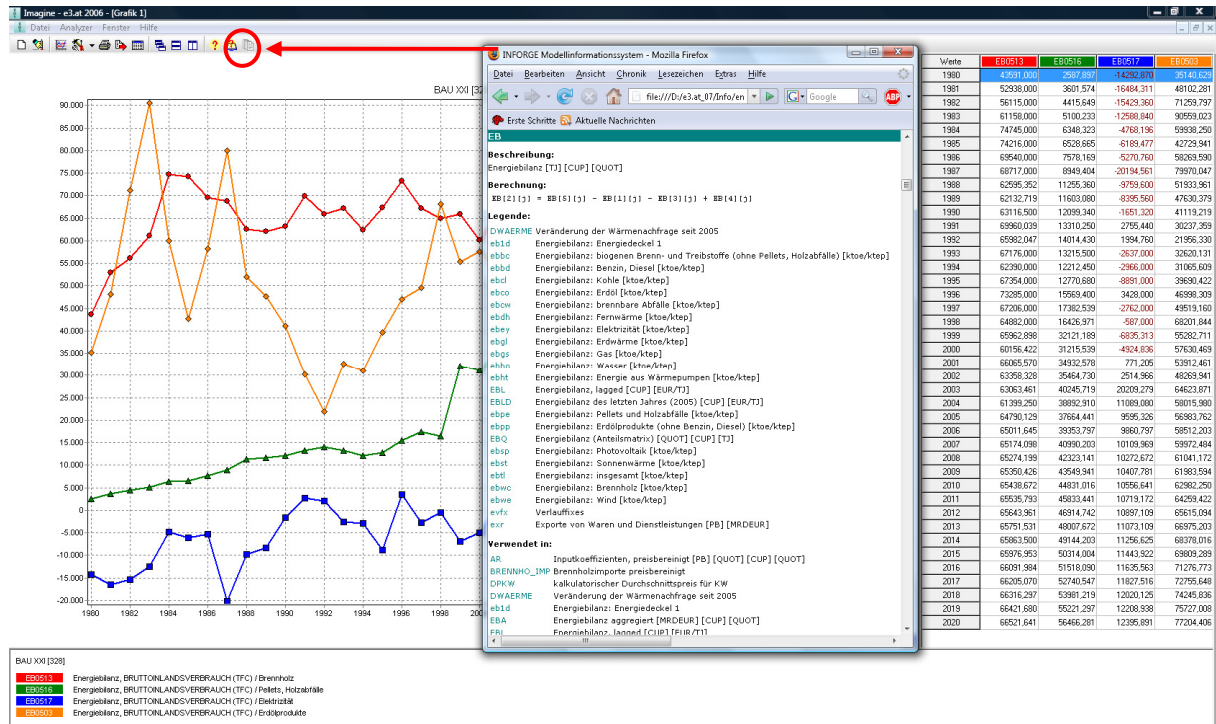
Imagine - e3.at 2006 - [Grafik 1]
Datei Analyzer Fenster Hilfe

BAU XXI [32

90.000
85.000
80.000
75.000
70.000
65.000
60.000
55.000
50.000
45.000
40.000
35.000
30.000
25.000
20.000
15.000
10.000
5.000
0
-5.000
-10.000
-15.000
-20.000
1980 1982 1984 1986 1988 1990 1992 1994 1996 1998 200

INFORGE Modellinformationssystem - Mozilla Firefox
Datei Bearbeiten Ansicht Chronik Lesezeichen Extras Hilfe
file:///D:/e3.at_07/Info/en
Google
Erste Schritte Aktuelle Nachrichten

EB

Beschreibung:
Energiebilanz [TJ] [CUP] [QUOT]

Berechnung:
EB[2][j] = EB[5][j] - EB[1][j] - EB[3][j] + EB[4][j]

Legende:
DWAERME Veränderung der Wärmenachfrage seit 2005
eb1d Energiebilanz: Energiedeckel 1
ebbc Energiebilanz: biogenen Brenn- und Treibstoffe (ohne Pellets, Holzabfälle) [ktoe/ktep]
ebbd Energiebilanz: Benzin, Diesel [ktoe/ktep]
ebcl Energiebilanz: Kohle [ktoe/ktep]
ebco Energiebilanz: Erdöl [ktoe/ktep]
ebcw Energiebilanz: brennbare Abfälle [ktoe/ktep]
ebdh Energiebilanz: Fernwärme [ktoe/ktep]
ebey Energiebilanz: Elektrizität [ktoe/ktep]
ebgl Energiebilanz: Erdwärme [ktoe/ktep]
ebgs Energiebilanz: Gas [ktoe/ktep]
ebhn Energiebilanz: Wasser [ktoe/ktep]
ebht Energiebilanz: Energie aus Wärmepumpen [ktoe/ktep]
EBL Energiebilanz, lagged [CUP] [EUR/TJ]
EBLD Energiebilanz des letzten Jahres (2005) [CUP] [EUR/TJ]
ebpe Energiebilanz: Pellets und Holzabfälle [ktoe/ktep]
ebpp Energiebilanz: Erdölprodukte (ohne Benzin, Diesel) [ktoe/ktep]
EBQ Energiebilanz (Anteilsmatrix) [QUOT] [CUP] [TJ]
ebsp Energiebilanz: Photovoltaik [ktoe/ktep]
ebst Energiebilanz: Sonnenwärme [ktoe/ktep]
ebtl Energiebilanz: insgesamt [ktoe/ktep]
ebwc Energiebilanz: Brennholz [ktoe/ktep]
ebwe Energiebilanz: Wind [ktoe/ktep]
evfx Verlauffixes
exr Exporte von Waren und Dienstleistungen [PB] [MRDEUR]

Verwendet in:
AR Inputkoeffizienten, preisbereinigt [PB] [QUOT] [CUP] [QUOT]
BRENNHO_IMP Brennholzimporte preisbereinigt
DPKW kalkulatorischer Durchschnittspreis für KW
DWAERME Veränderung der Wärmenachfrage seit 2005
eb1d Energiebilanz: Energiedeckel 1
EBA Energiebilanz aggregiert [MRDEUR] [CUP] [QUOT]
EBL Energiebilanz, lagged [CUP] [EUR/TJ]

| Werte | EB0513 | EB0516 | EB0517 | EB0503 |
|---|---|---|---|---|
| 1980 | 43591,000 | 2587,897 | -14292,870 | 35140,629 |
| 1981 | 52938,000 | 3601,574 | -16484,311 | 48102,281 |
| 1982 | 56115,000 | 4415,649 | -15429,360 | 71259,797 |
| 1983 | 61158,000 | 5100,233 | -12588,840 | 90559,023 |
| 1984 | 74745,000 | 6348,323 | -4768,196 | 59938,250 |
| 1985 | 74216,000 | 6528,665 | -6189,477 | 42729,941 |
| 1986 | 69540,000 | 7578,169 | -5270,760 | 58269,590 |
| 1987 | 68717,000 | 8949,404 | -20194,561 | 79970,047 |
| 1988 | 62595,352 | 11255,360 | -9759,600 | 51933,961 |
| 1989 | 62132,719 | 11603,080 | -8395,560 | 47630,379 |
| 1990 | 63116,500 | 12099,340 | -1651,320 | 41119,219 |
| 1991 | 69960,039 | 13310,250 | 2755,440 | 30237,359 |
| 1992 | 65982,047 | 14014,430 | 1994,760 | 21956,330 |
| 1993 | 67176,000 | 13215,500 | -2637,000 | 32620,131 |
| 1994 | 62390,000 | 12212,450 | -2966,000 | 31065,609 |
| 1995 | 67354,000 | 12770,680 | -8891,000 | 39690,422 |
| 1996 | 73285,000 | 15569,400 | 3428,000 | 46998,309 |
| 1997 | 67206,000 | 17382,539 | -2762,000 | 49519,160 |
| 1998 | 64882,000 | 16426,971 | -587,000 | 68201,844 |
| 1999 | 65962,898 | 32121,189 | -6835,313 | 55282,711 |
| 2000 | 60156,422 | 31215,539 | -4924,836 | 57630,469 |
| 2001 | 66065,570 | 34932,578 | 771,205 | 53912,461 |
| 2002 | 63358,328 | 35464,730 | 2514,966 | 48269,941 |
| 2003 | 63063,461 | 40245,719 | 20209,279 | 64623,871 |
| 2004 | 61399,250 | 38892,910 | 11089,080 | 58015,980 |
| 2005 | 64790,129 | 37664,441 | 9595,326 | 56983,762 |
| 2006 | 65011,645 | 39353,797 | 9860,797 | 58512,203 |
| 2007 | 65174,098 | 40900,203 | 10109,969 | 59972,484 |
| 2008 | 65274,199 | 42323,141 | 10272,672 | 61041,172 |
| 2009 | 65350,426 | 43549,941 | 10407,781 | 61983,594 |
| 2010 | 65438,672 | 44831,016 | 10556,641 | 62982,250 |
| 2011 | 65535,793 | 45833,441 | 10719,172 | 64259,422 |
| 2012 | 65643,961 | 46914,742 | 10897,109 | 65615,094 |
| 2013 | 65751,531 | 48007,672 | 11073,109 | 66975,203 |
| 2014 | 65863,500 | 49144,203 | 11256,625 | 68378,016 |
| 2015 | 65976,953 | 50314,004 | 11443,922 | 69809,289 |
| 2016 | 66091,984 | 51518,090 | 11635,563 | 71276,773 |
| 2017 | 66205,070 | 52740,547 | 11827,516 | 72755,648 |
| 2018 | 66316,297 | 53981,219 | 12020,125 | 74245,836 |
| 2019 | 66421,680 | 55221,297 | 12208,938 | 75727,008 |
| 2020 | 66521,641 | 56466,281 | 12395,891 | 77204,406 |

BAU XXI [328]
EB0513 Energiebilanz, BRUTTOINLANDSVERBRAUCH (TFC) / Brennholz
EB0516 Energiebilanz, BRUTTOINLANDSVERBRAUCH (TFC) / Pellets, Holzabfälle
EB0517 Energiebilanz, BRUTTOINLANDSVERBRAUCH (TFC) / Elektrizität
EB0503 Energiebilanz, BRUTTOINLANDSVERBRAUCH (TFC) / Erdölprodukte